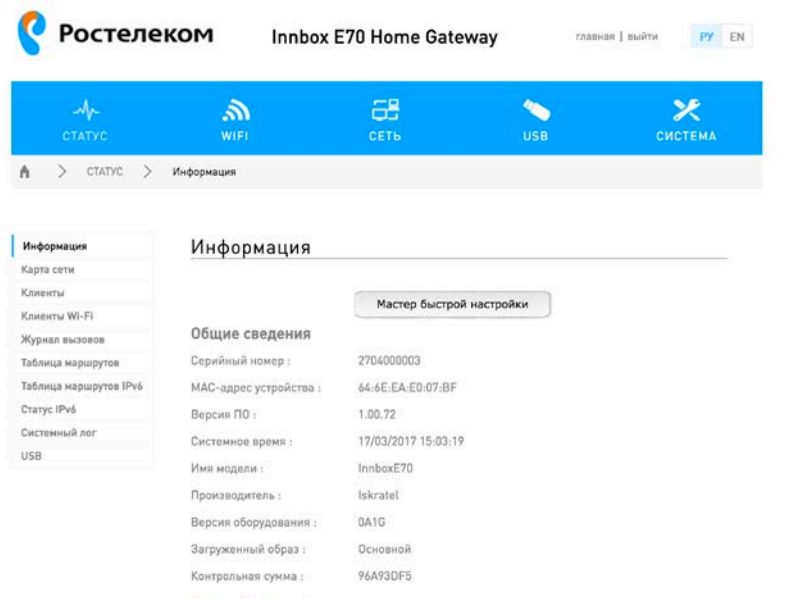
Ростелеком

Innbox E70 Home Gateway

главная | выйти

РУ EN

СТАТУС

WIFI

СЕТЬ

USB

СИСТЕМА

СТАТУС > Информация

Информация
Карта сети
Клиенты
Клиенты Wi-Fi
Журнал вызовов
Таблица маршрутов
Таблица маршрутов IPv6
Статус IPv6
Системный лог
USB

Информация

Мастер быстрой настройки

Общие сведения

| | |
|---|---|
| Серийный номер : | 2704000003 |
| MAC-адрес устройства : | 64:6E:EA:E0:07:BF |
| Версия ПО : | 1.00.72 |
| Системное время : | 17/03/2017 15:03:19 |
| Имя модели : | InnboxE70 |
| Производитель : | Iskratel |
| Версия оборудования : | 0A1G |
| Загруженный образ : | Основной |
| Контрольная сумма : | 96A93DF5 |